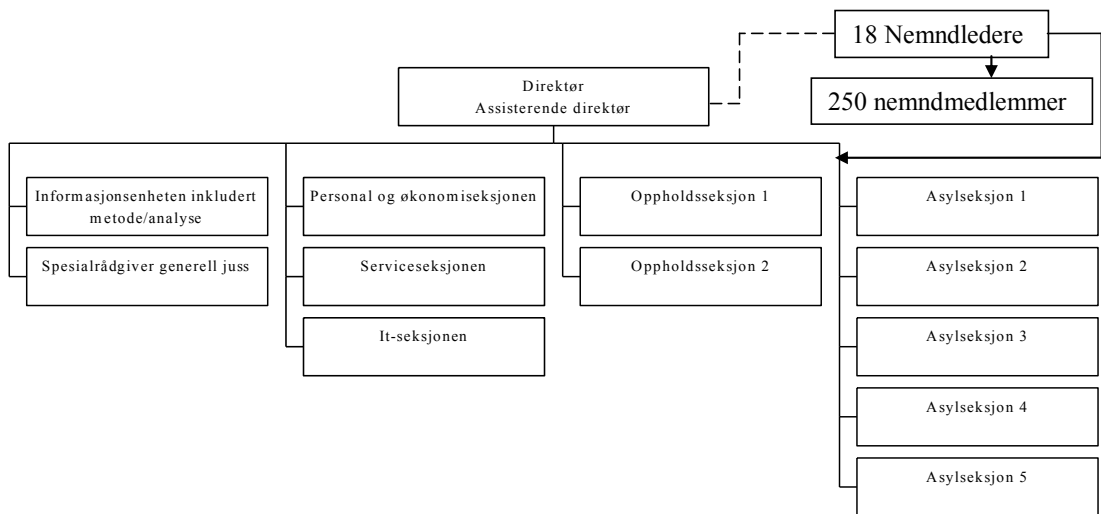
18 Nemndledere

Direktør
Assisterende direktør

250 nemndmedlemmer

Informasjonsenheten inkludert metode/analyse

Spesialrådgiver generell juss

Personal og økonomiseksjonen

Serviceseksjonen

It-seksjonen

Oppholdsseksjon 1

Oppholdsseksjon 2

Asylseksjon 1

Asylseksjon 2

Asylseksjon 3

Asylseksjon 4

Asylseksjon 5